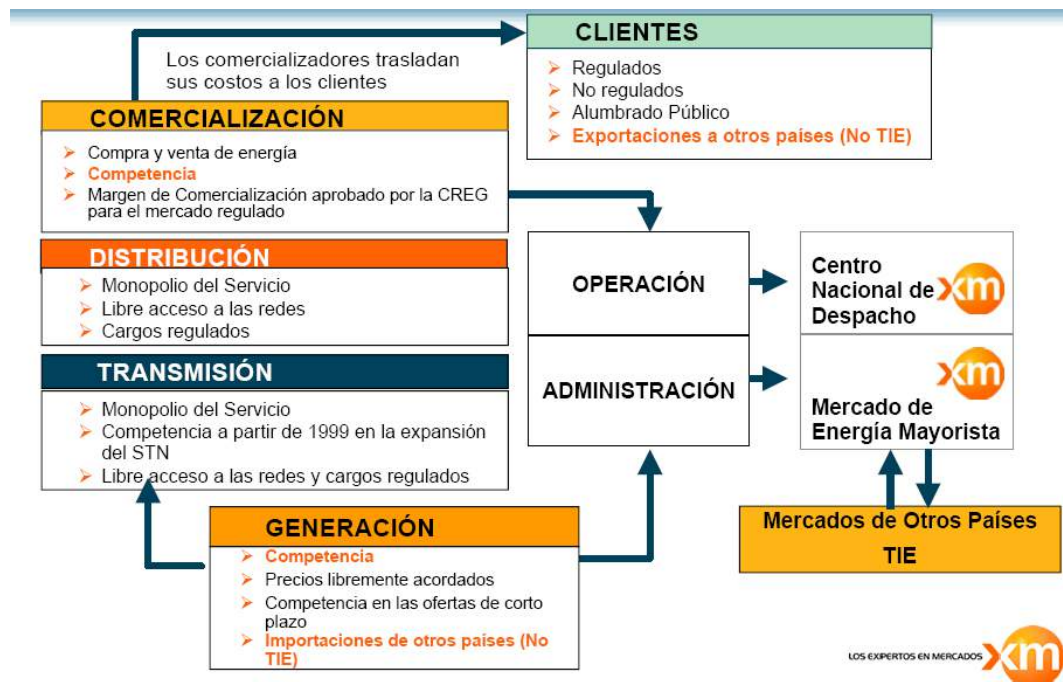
Los comercializadores trasladan sus costos a los clientes

CLIENTES
- Regulados
- No regulados
- Alumbrado Público
- Exportaciones a otros países (No TIE)

COMERCIALIZACIÓN
- Compra y venta de energía
- Competencia
- Margen de Comercialización aprobado por la CREG para el mercado regulado

DISTRIBUCIÓN
- Monopolio del Servicio
- Libre acceso a las redes
- Cargos regulados

TRANSMISIÓN
- Monopolio del Servicio
- Competencia a partir de 1999 en la expansión del STN
- Libre acceso a las redes y cargos regulados

OPERACIÓN

ADMINISTRACIÓN

Centro Nacional de Despacho xm

xm Mercado de Energía Mayorista

Mercados de Otros Países TIE

GENERACIÓN
- Competencia
- Precios libremente acordados
- Competencia en las ofertas de corto plazo
- Importaciones de otros paises (No TIE)

LOS EXPERTOS EN MERCADOS xm